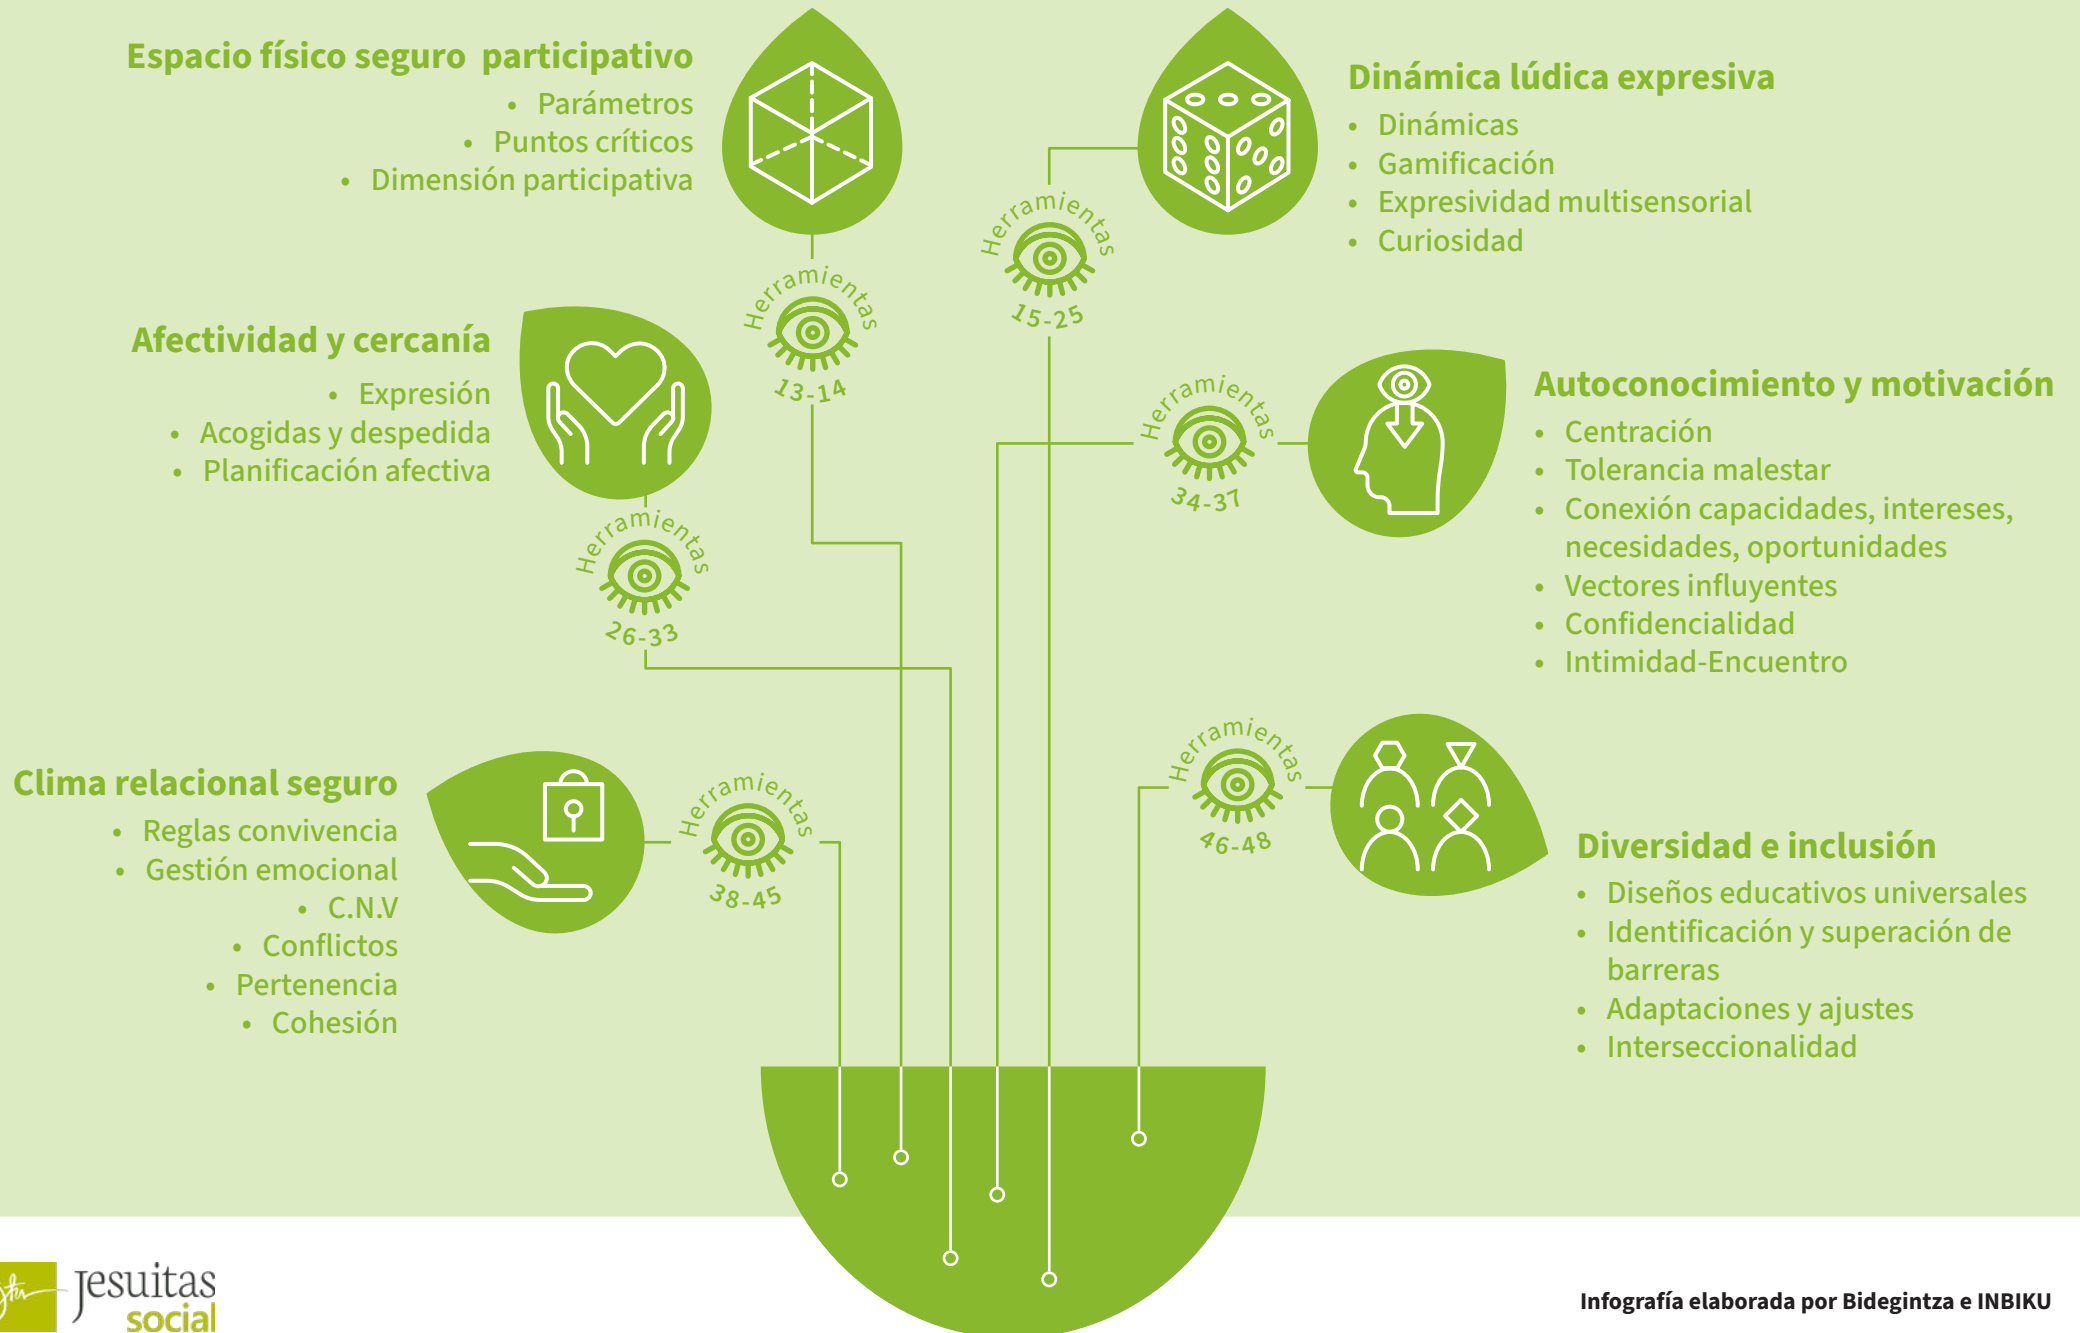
Espacio físico seguro participativo
• Parámetros
• Puntos críticos
• Dimensión participativa

Herramientas 13-14

Dinámica lúdica expresiva
• Dinámicas
• Gamificación
• Expresividad multisensorial
• Curiosidad

Herramientas 15-25

Afectividad y cercanía
• Expresión
• Acogidas y despedida
• Planificación afectiva

Herramientas 26-33

Autoconocimiento y motivación
• Centración
• Tolerancia malestar
• Conexión capacidades, intereses, necesidades, oportunidades
• Vectores influyentes
• Confidencialidad
• Intimidad-Encuentro

Herramientas 34-37

Clima relacional seguro
• Reglas convivencia
• Gestión emocional
• C.N.V
• Conflictos
• Pertenencia
• Cohesión

Herramientas 38-45

Herramientas 46-48

Diversidad e inclusión
• Diseños educativos universales
• Identificación y superación de barreras
• Adaptaciones y ajustes
• Interseccionalidad

Jesuitas social

Infografía elaborada por Bidegintza e INBIKU